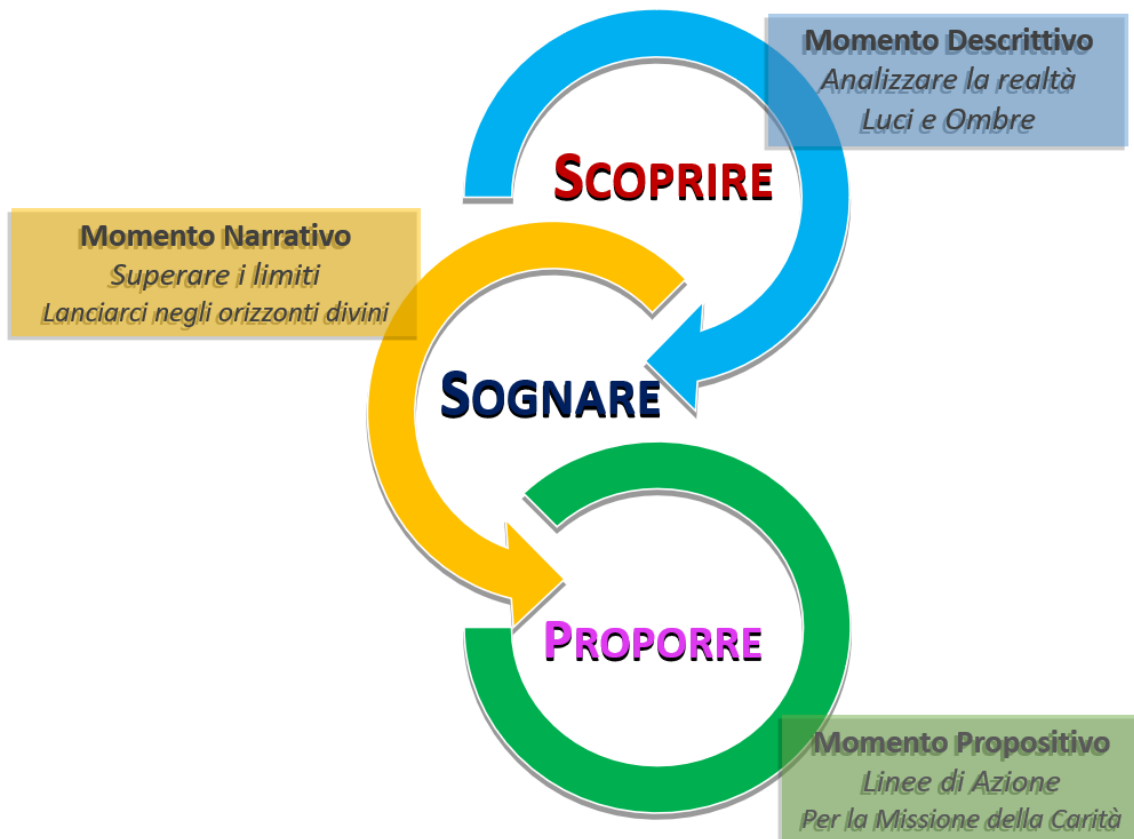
Momento Descrittivo
Analizzare la realtà
Luci e Ombre

SCOPRIRE

Momento Narrativo
Superare i limiti
Lanciarci negli orizzonti divini

SOGNARE

PROPORRE

Momento Propositivo
Linee di Azione
Per la Missione della Carità